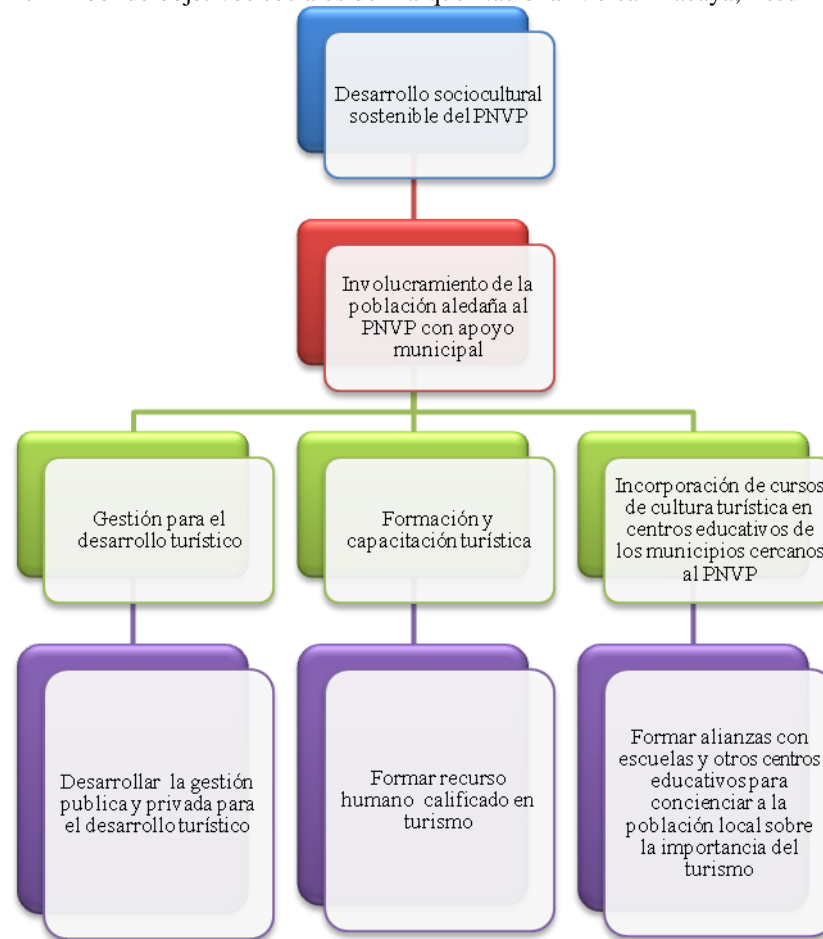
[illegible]

Desarrollo sociocultural sostenible del PNVP

Involucramiento de la población aledaña al PNVP con apoyo municipal

Gestión para el desarrollo turístico

Formación y capacitación turística

Incorporación de cursos de cultura turística en centros educativos de los municipios cercanos al PNVP

Desarrollar la gestión publica y privada para el desarrollo turístico

Formar recurso humano calificado en turismo

Formar alianzas con escuelas y otros centros educativos para concienciar a la población local sobre la importancia del turismo